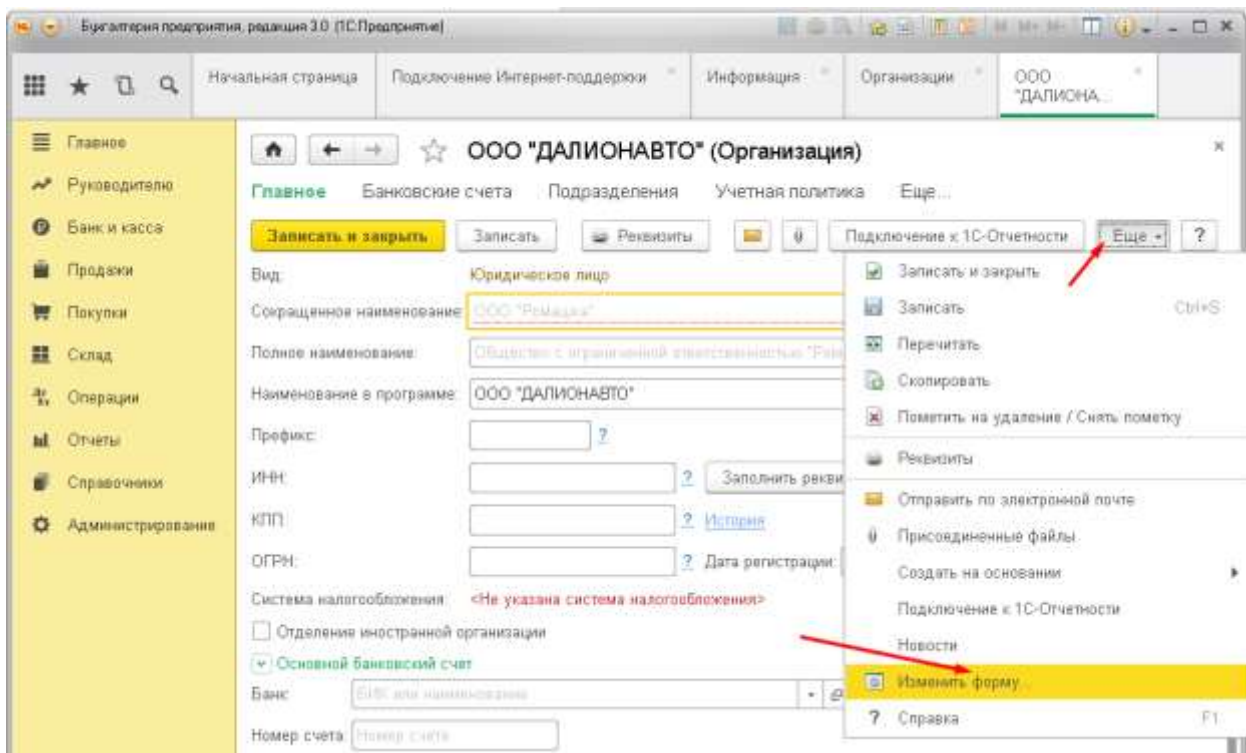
Бухгалтерия предприятия, редакция 3.0 (1С:Предприятие)

Начальная страница | Подключение Интернет-поддержки | Информация | Организации | ООО "ДАЛИОНА...

Главное
Руководителю
Банк и касса
Продажи
Покупки
Склад
Операции
Отчеты
Справочники
Администрирование

ООО "ДАЛИОНАВТО" (Организация)

Главное | Банковские счета | Подразделения | Учетная политика | Еще...

Записать и закрыть | Записать | Реквизиты | Подключение к 1С-Отчетности | Еще | ?

Вид: Юридическое лицо

Сокращенное наименование: ООО "Ромашка"

Полное наименование: Общество с ограниченной ответственностью "Ром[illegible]

Наименование в программе: ООО "ДАЛИОНАВТО"

Префикс: ?

ИНН: ? Заполнить рекви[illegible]

КПП: ? История

ОГРН: ? Дата регистрации:

Система налогообложения: <Не указана система налогообложения>

Отделение иностранной организации

Основной банковский счет

Банк: БИК или наименование

Номер счета: Номер счета

Записать и закрыть
Записать Ctrl+S
Перечитать
Скопировать
Пометить на удаление / Снять пометку
Реквизиты
Отправить по электронной почте
Присоединенные файлы
Создать на основании
Подключение к 1С-Отчетности
Новости
Изменить форму...
? Справка F1